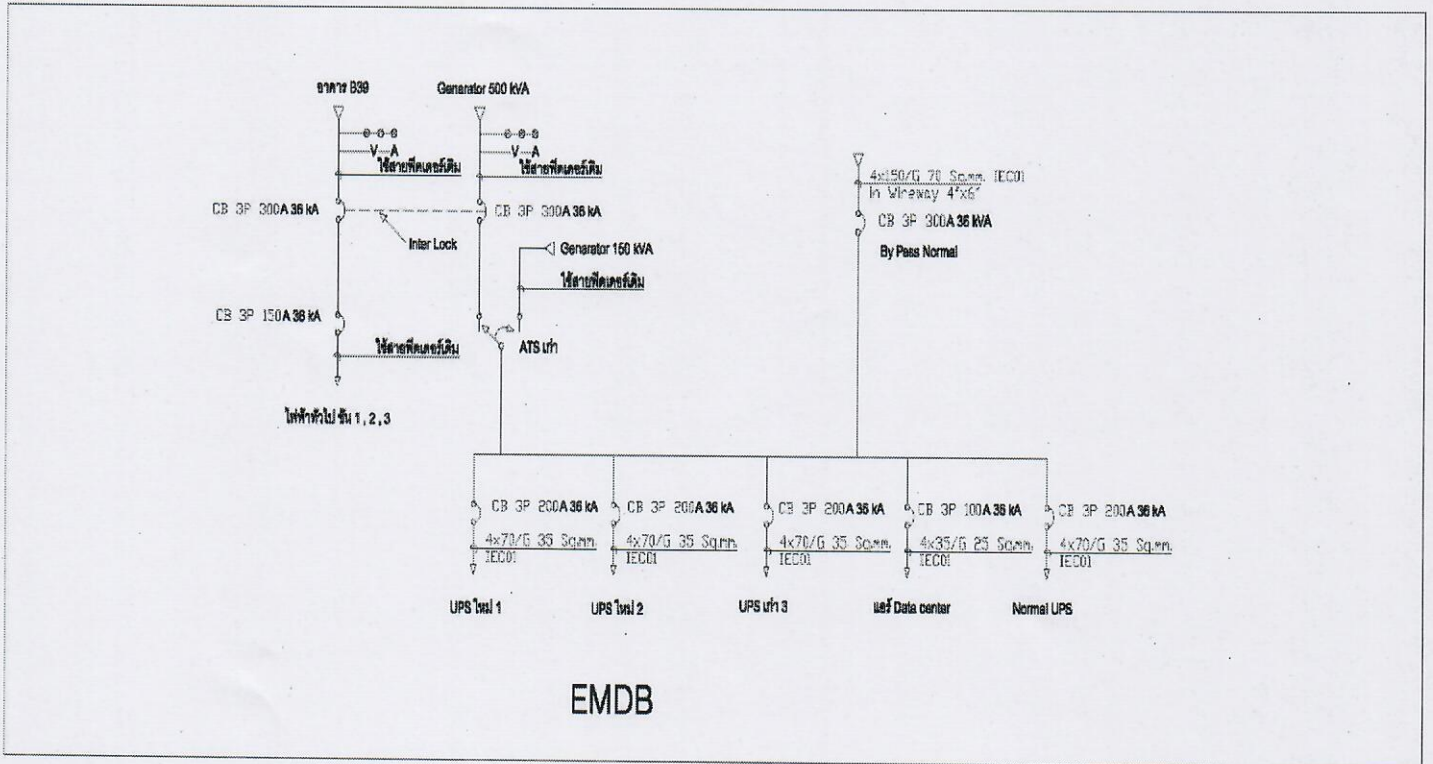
อาคาร B39

Generator 500 kVA

V A

ใช้สายฟีดเดอร์เดิม

V A

ใช้สายฟีดเดอร์เดิม

4x150/G 70 Sq.mm. IEC01
In Wireway 4"x6"

CB 3P 300A 36 kA

CB 3P 300A 36 kA

CB 3P 300A 36 kVA

Inter Lock

By Pass Normal

Generator 150 kVA

ใช้สายฟีดเดอร์เดิม

CB 3P 150A 36 kA

ATS เก่า

ใช้สายฟีดเดอร์เดิม

ไฟฟ้าทั่วไป ชั้น 1, 2, 3

CB 3P 200A 36 kA
4x70/G 35 Sq.mm.
IEC01

CB 3P 200A 36 kA
4x70/G 35 Sq.mm.
IEC01

CB 3P 200A 36 kA
4x70/G 35 Sq.mm.
IEC01

CB 3P 100A 36 kA
4x35/G 25 Sq.mm.
IEC01

CB 3P 200A 36 kA
4x70/G 35 Sq.mm.
IEC01

UPS ใหม่ 1

UPS ใหม่ 2

UPS เก่า 3

แอร์ Data center

Normal UPS

EMDB